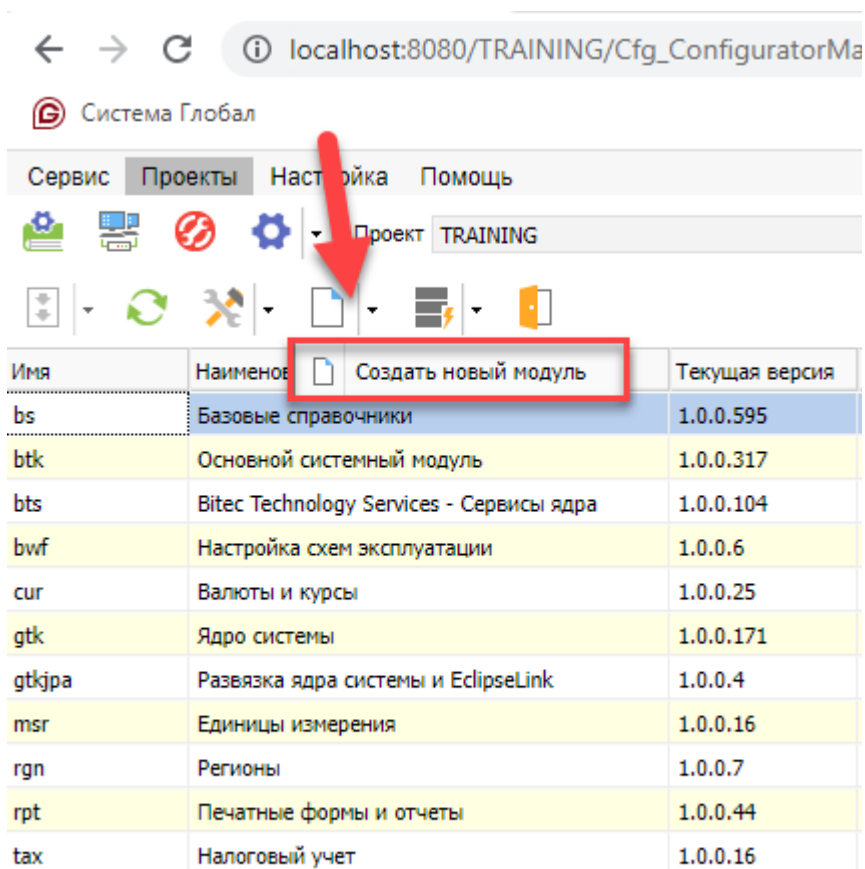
localhost:8080/TRAINING/Cfg_ConfiguratorMa

Система Глобал

Сервис Проекты Нас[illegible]ойка Помощь

Проект TRAINING

Создать новый модуль

| Имя | Наименов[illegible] | Текущая версия |
|---|---|---|
| bs | Базовые справочники | 1.0.0.595 |
| btk | Основной системный модуль | 1.0.0.317 |
| bts | Bitec Technology Services - Сервисы ядра | 1.0.0.104 |
| bwf | Настройка схем эксплуатации | 1.0.0.6 |
| cur | Валюты и курсы | 1.0.0.25 |
| gtk | Ядро системы | 1.0.0.171 |
| gtkjpa | Развязка ядра системы и EclipseLink | 1.0.0.4 |
| msr | Единицы измерения | 1.0.0.16 |
| rgn | Регионы | 1.0.0.7 |
| rpt | Печатные формы и отчеты | 1.0.0.44 |
| tax | Налоговый учет | 1.0.0.16 |